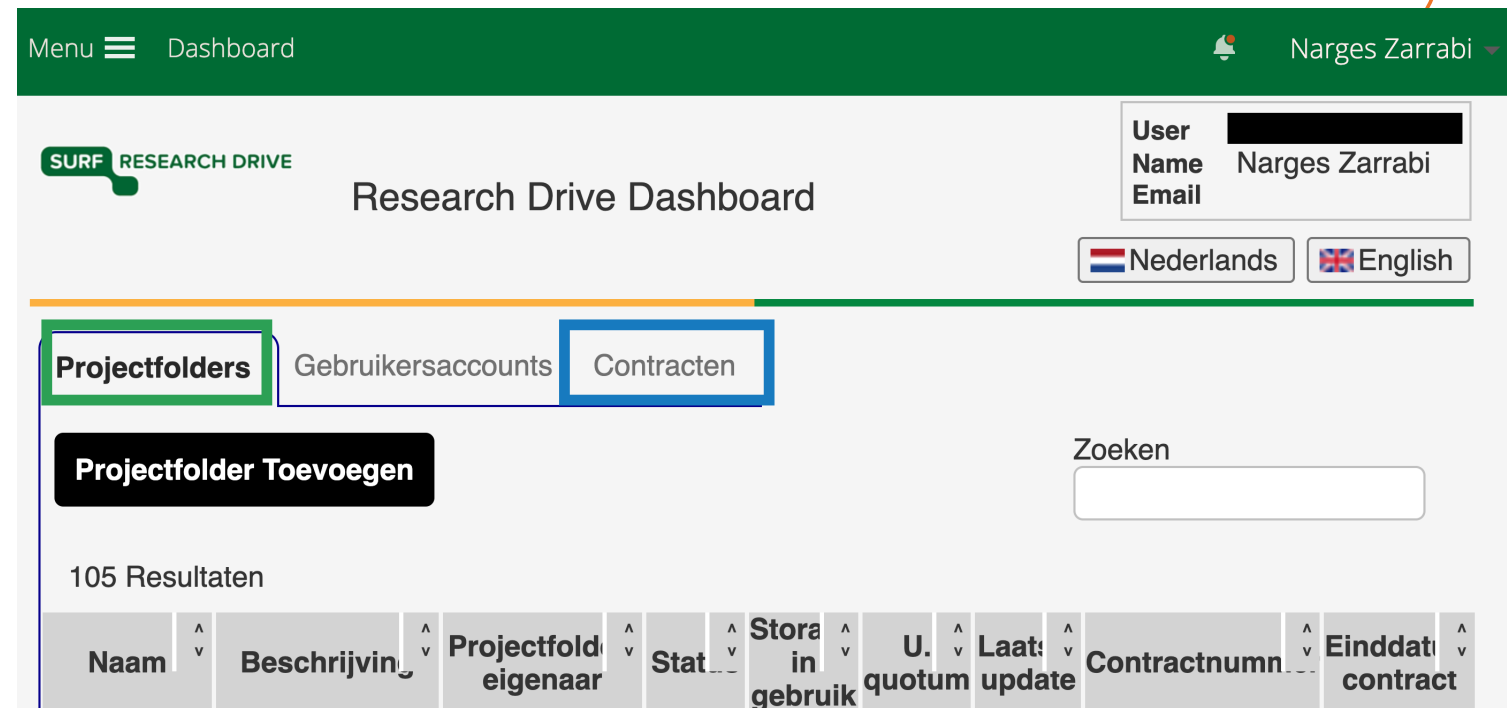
Menu Dashboard Narges Zarrabi

SURF RESEARCH DRIVE

Research Drive Dashboard

| User | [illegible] |
|---|---|
| Name | Narges Zarrabi |
| Email | |

Nederlands English

Projectfolders Gebruikersaccounts Contracten

Projectfolder Toevoegen

Zoeken

105 Resultaten

| Naam | Beschrijving | Projectfolder eigenaar | Status | Storage in gebruik | U. quotum | Laatste update | Contractnummer | Einddatum contract |
|---|---|---|---|---|---|---|---|---|